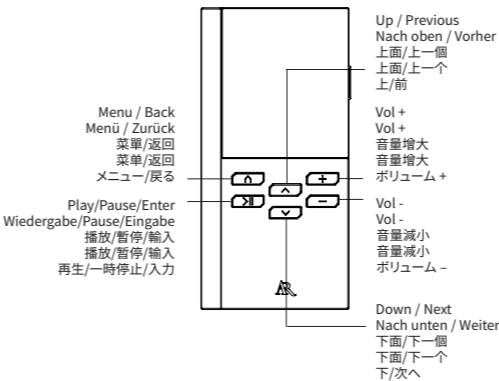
Up / Previous
Nach oben / Vorher
上面/上一個
上面/上一个
上/前

Menu / Back
Menü / Zurück
菜單/返回
菜单/返回
メニュー/戻る

Vol +
Vol +
音量增大
音量增大
ボリューム +

Play/Pause/Enter
Wiedergabe/Pause/Eingabe
播放/暫停/輸入
播放/暂停/输入
再生/一時停止/入力

Vol -
Vol -
音量減小
音量减小
ボリューム –

AR

Down / Next
Nach unten / Weiter
下面/下一個
下面/下一个
下/次へ